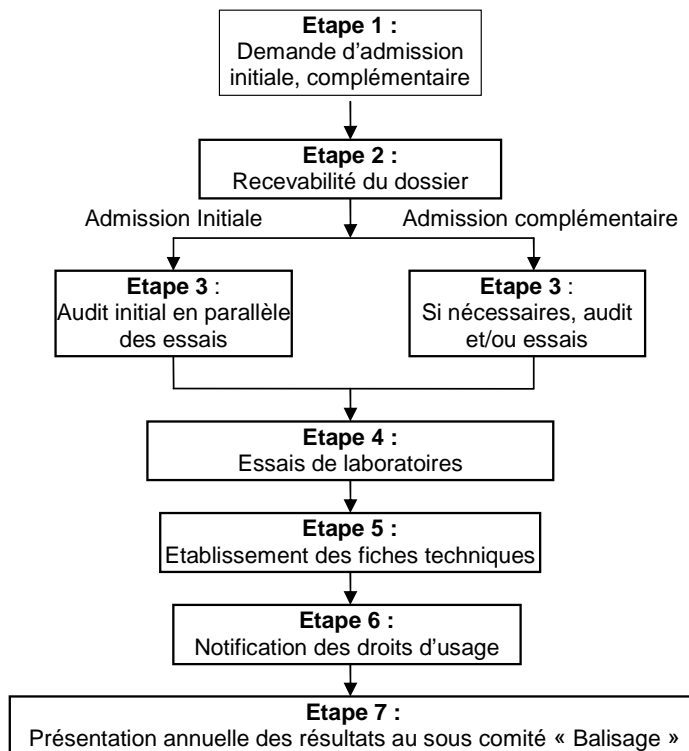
Etape 1 :
Demande d’admission initiale, complémentaire

Etape 2 :
Recevabilité du dossier

Admission Initiale

Admission complémentaire

Etape 3 :
Audit initial en parallèle des essais

Etape 3 :
Si nécessaires, audit et/ou essais

Etape 4 :
Essais de laboratoires

Etape 5 :
Etablissement des fiches techniques

Etape 6 :
Notification des droits d’usage

Etape 7 :
Présentation annuelle des résultats au sous comité « Balisage »